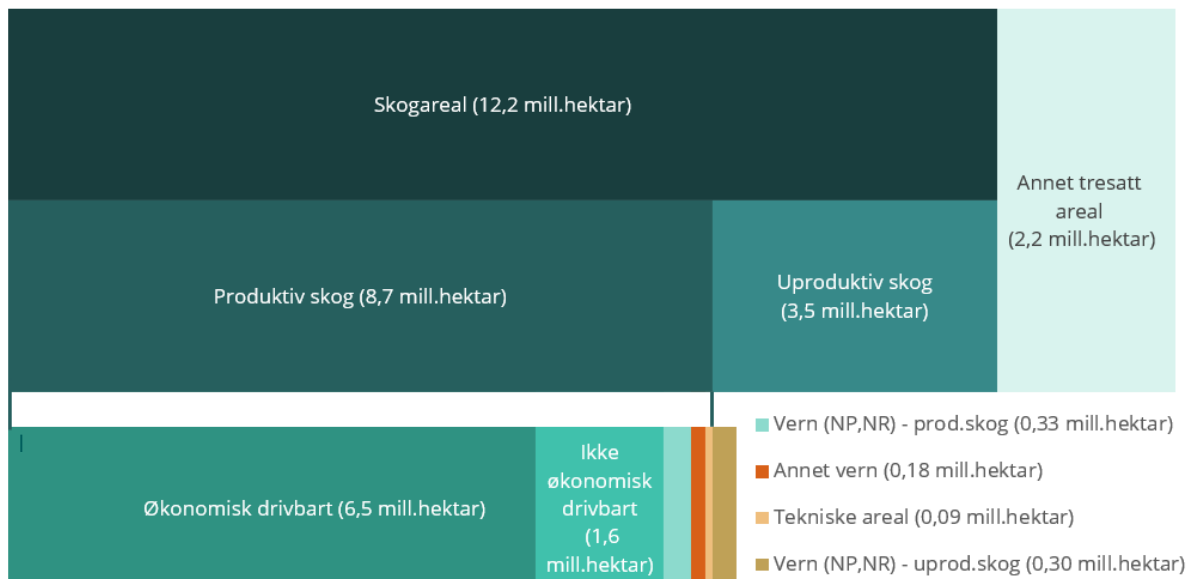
Skogareal (12,2 mill.hektar)

Annet tresatt areal (2,2 mill.hektar)

Produktiv skog (8,7 mill.hektar)

Uproduktiv skog (3,5 mill.hektar)

Økonomisk drivbart (6,5 mill.hektar)

Ikke økonomisk drivbart (1,6 mill.hektar)

Vern (NP,NR) - prod.skog (0,33 mill.hektar)

Annet vern (0,18 mill.hektar)

Tekniske areal (0,09 mill.hektar)

Vern (NP,NR) - uprod.skog (0,30 mill.hektar)